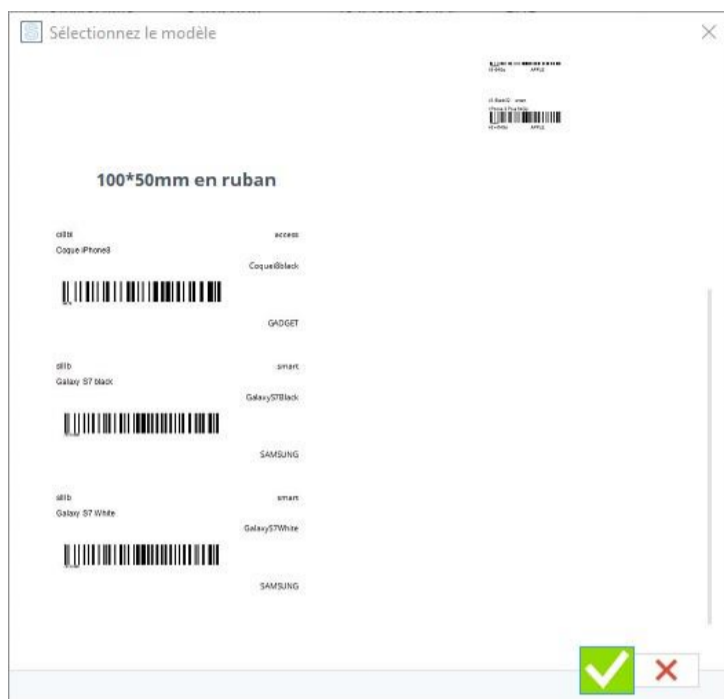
Sélectionnez le modèle

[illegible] APPLE

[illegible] APPLE

100*50mm en ruban

cilibi access
Coque iPhone8
CoqueI8black

GADGET

slilb smart
Galaxy S7 black
GalaxyS7Black

SAMSUNG

slilb smart
Galaxy S7 White
GalaxyS7White

SAMSUNG